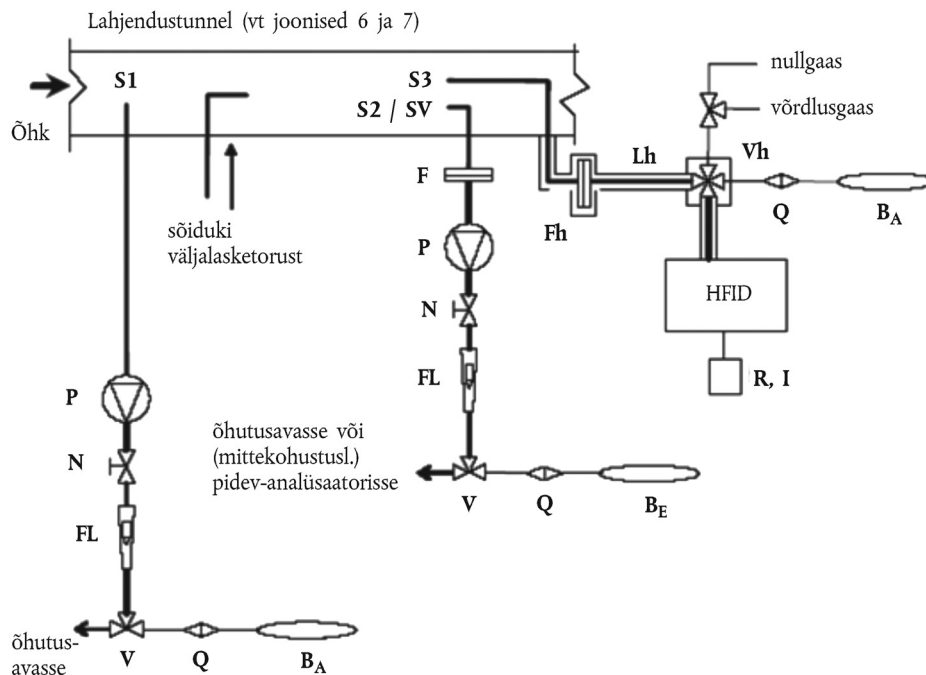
Lahjendustunnel (vt joonised 6 ja 7)

S1

S3

S2 / SV

Õhk

nullgaas

võrdlusgaas

F

Lh

Vh

sõiduki väljalasketorust

Fh

Q

$B_A$

P

HFID

N

FL

R, I

P

õhutusavasse või (mittekohustusl.) pidev-analüsaatorisse

N

V

Q

$B_E$

FL

õhutus-avasse

V

Q

$B_A$